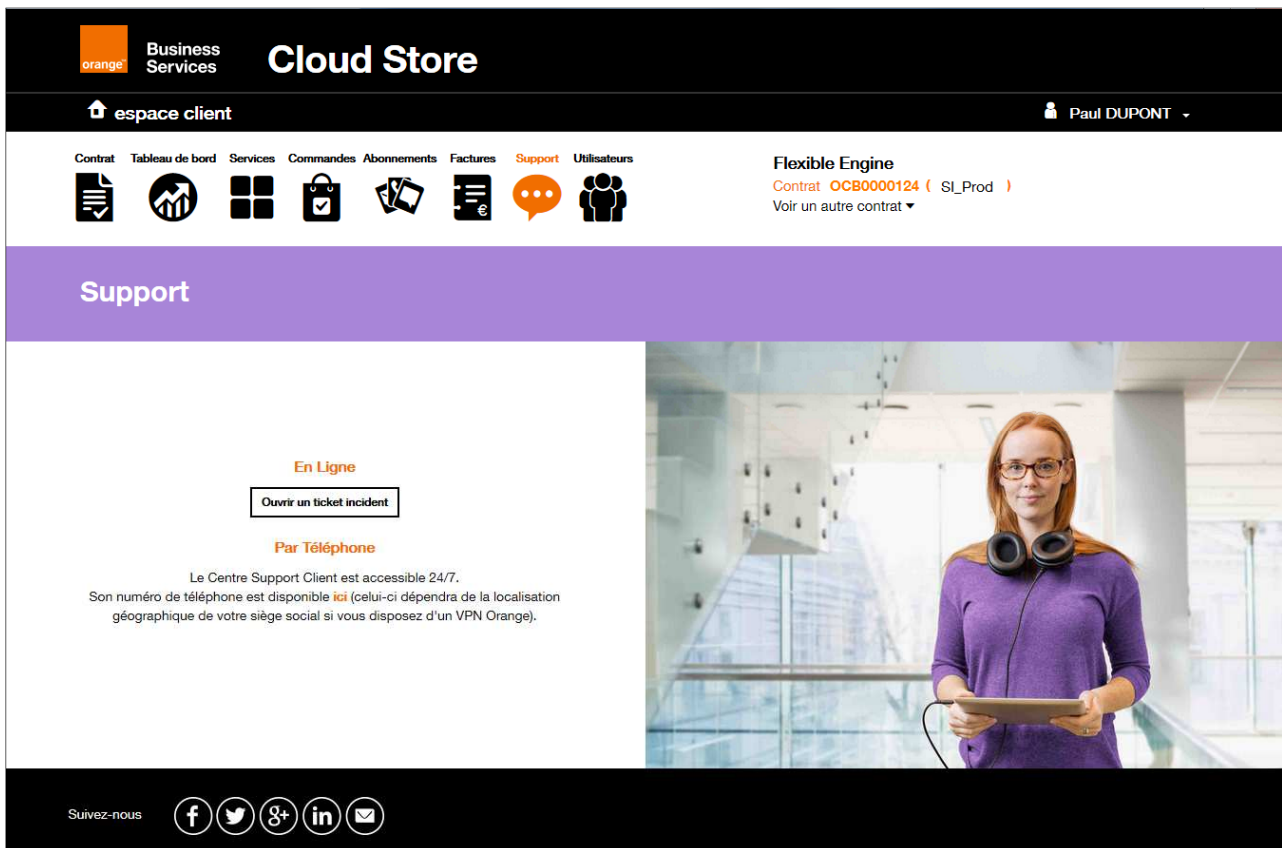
orange™ Business Services Cloud Store

espace client

Paul DUPONT

Contrat Tableau de bord Services Commandes Abonnements Factures Support Utilisateurs

Flexible Engine
Contrat OCB0000124 ( SI_Prod )
Voir un autre contrat

Support

En Ligne

Ouvrir un ticket incident

Par Téléphone

Le Centre Support Client est accessible 24/7.
Son numéro de téléphone est disponible ici (celui-ci dépendra de la localisation géographique de votre siège social si vous disposez d'un VPN Orange).

Suivez-nous